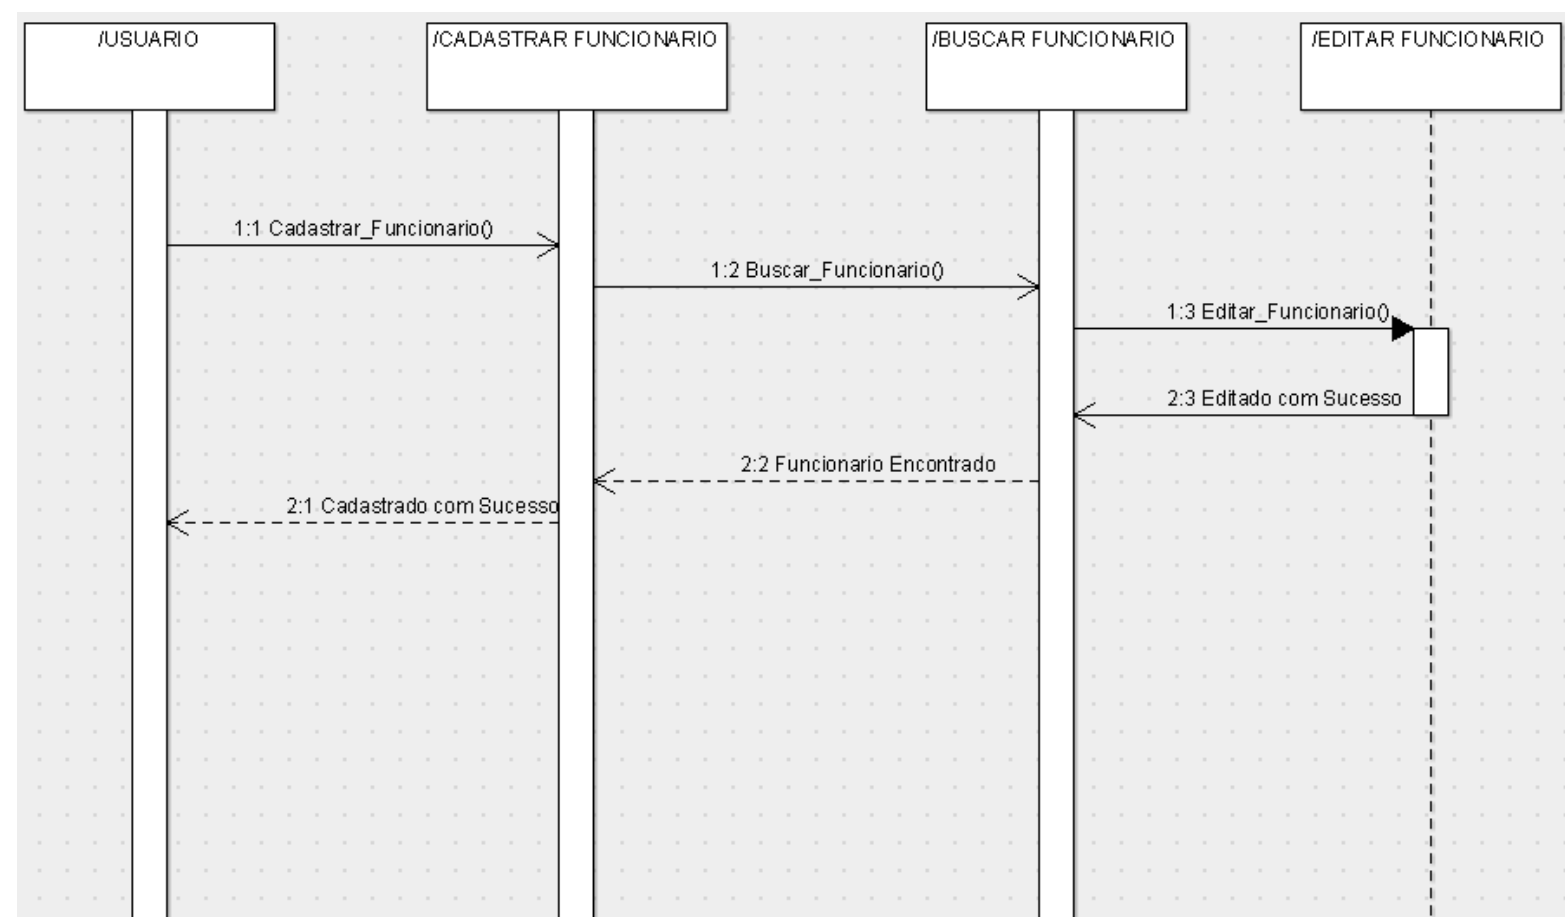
/USUARIO

/CADASTRAR FUNCIONARIO

/BUSCAR FUNCIONARIO

/EDITAR FUNCIONARIO

1:1 Cadastrar_Funcionario()

1:2 Buscar_Funcionario()

1:3 Editar_Funcionario()

2:3 Editado com Sucesso

2:2 Funcionario Encontrado

2:1 Cadastrado com Sucesso